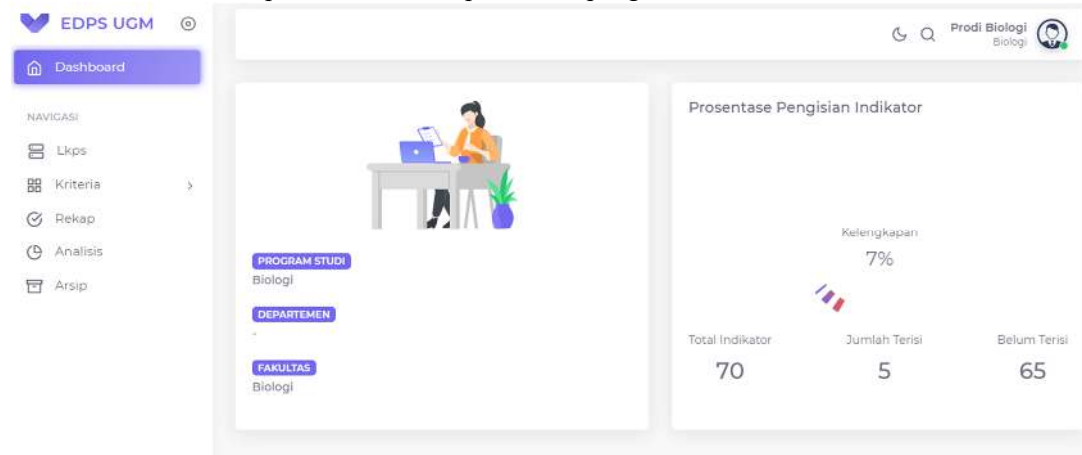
EDPS UGM

Dashboard

NAVIGASI

Lkps

Kriteria

Rekap

Analisis

Arsip

Prodi Biologi
Biologi

PROGRAM STUDI
Biologi

DEPARTEMEN
-

FAKULTAS
Biologi

Prosentase Pengisian Indikator

Kelengkapan
7%

Total Indikator
70

Jumlah Terisi
5

Belum Terisi
65